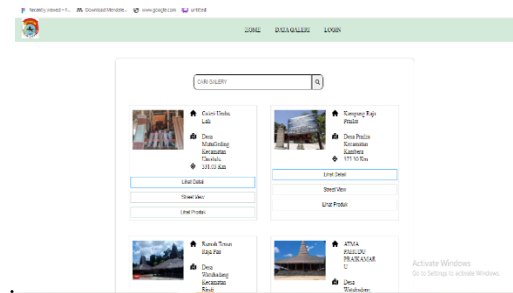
Recently Viewed - Y... Download Mendele... www.google.com artlist

HOME DATA GALERI LOGIN

CARI GALERY

Gulon Undu Lali

Desa Mattobulung Kecamatan Cenrana 281.00 Km

Lihat Detail
Street View
Lihat Produk

Kampung Raja Pitalo

Desa Pitalo Kecamatan Kambera 177.50 Km

Lihat Detail
Street View
Lihat Produk

Rumah Tenun Raja Pau

Desa Watubakung Kecamatan Rindi

ATMA PARUDU PRAIKAMARU

Desa Watubakung

Activate Windows
Go to Settings to activate Windows.